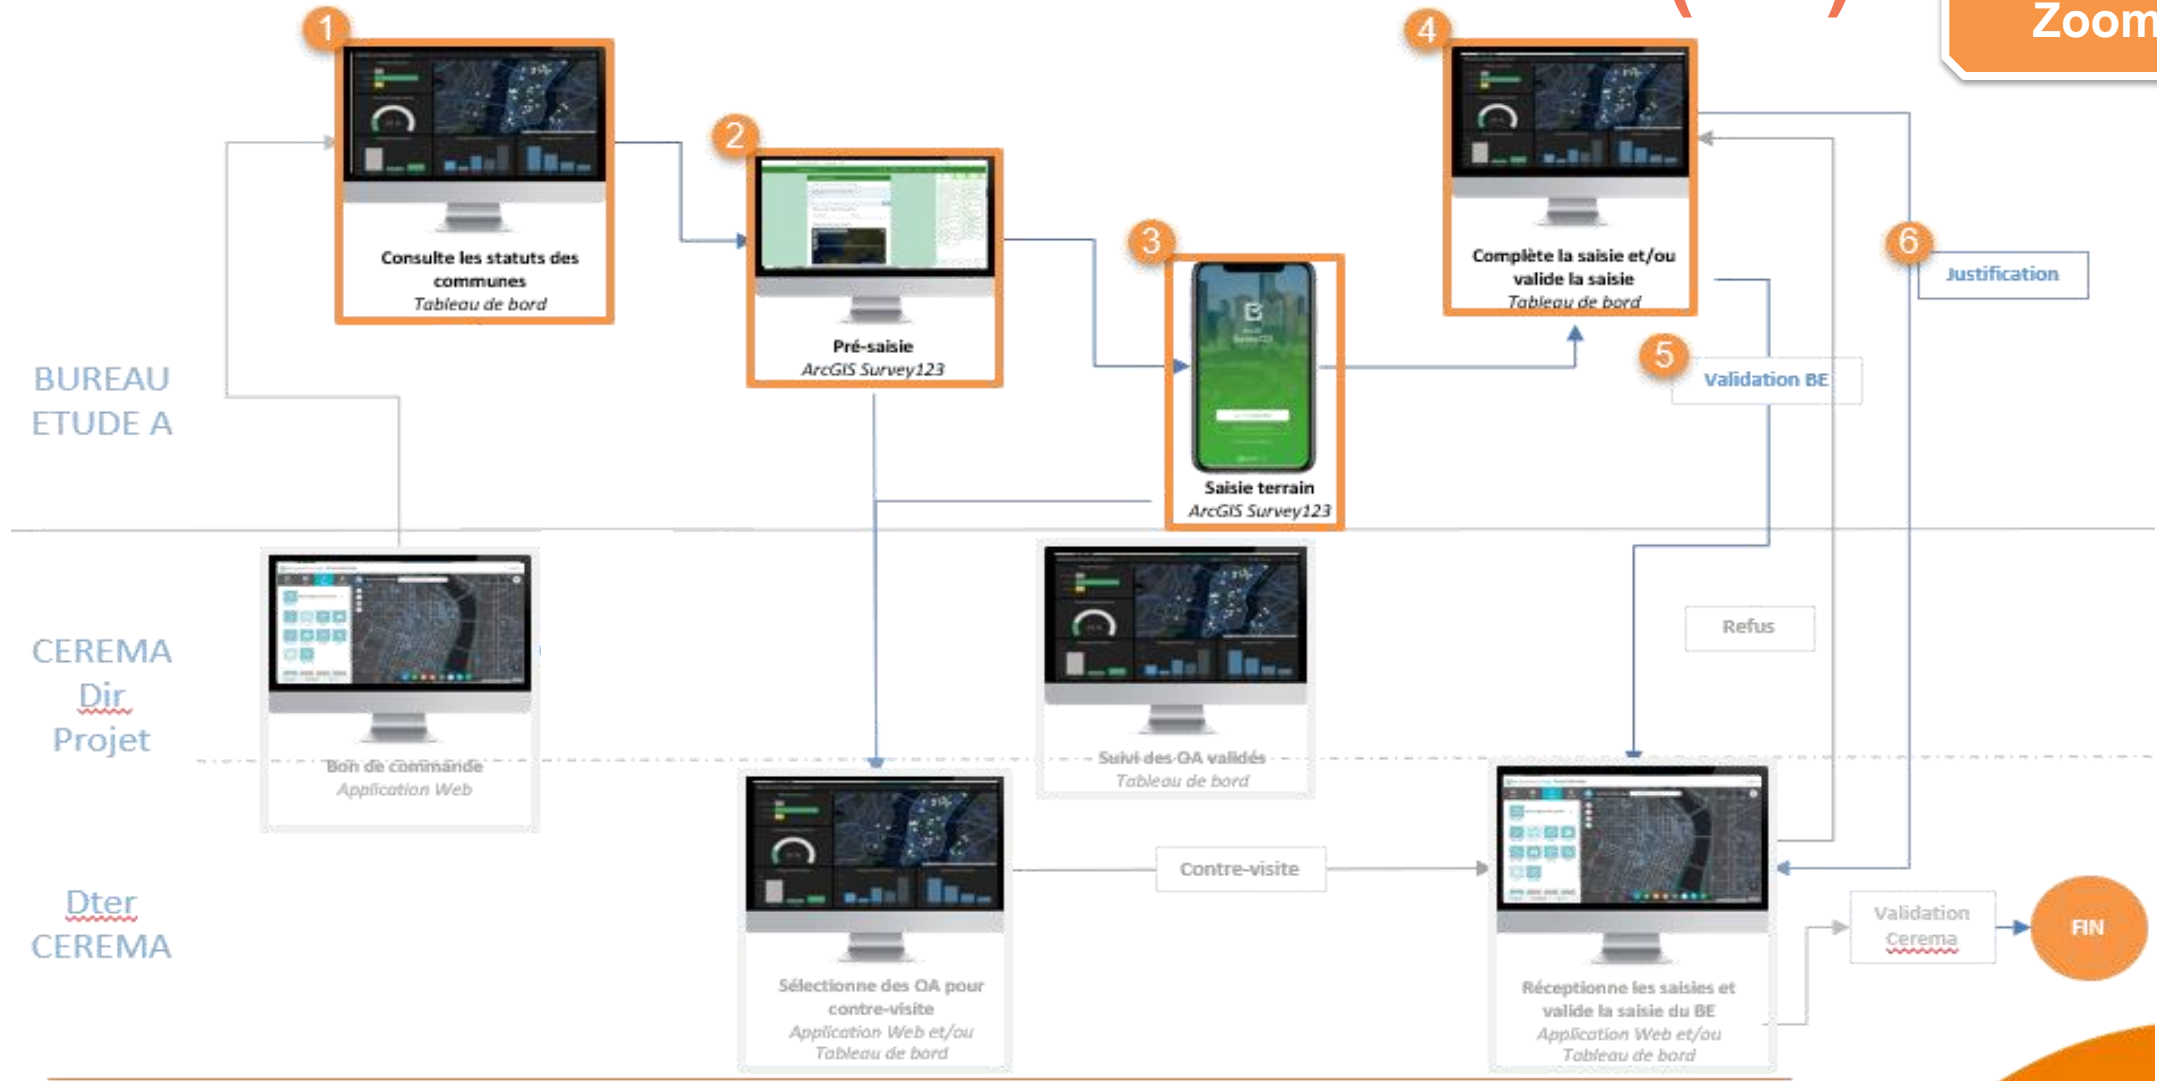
Zoom

1
Consulte les statuts des communes
*Tableau de bord*

2
Pré-saisie
*ArcGIS Survey123*

3
Saisie terrain
*ArcGIS Survey123*

4
Complète la saisie et/ou valide la saisie
*Tableau de bord*

5
Validation BE

6
Justification

BUREAU ETUDE A

CEREMA Dir Projet

Dter CEREMA

Bon de commande
*Application Web*

Suivi des OA validés
*Tableau de bord*

Refus

Sélectionne des OA pour contre-visite
*Application Web et/ou Tableau de bord*

Contre-visite

Réceptionne les saisies et valide la saisie du BE
*Application Web et/ou Tableau de bord*

Validation Cerema

FIN